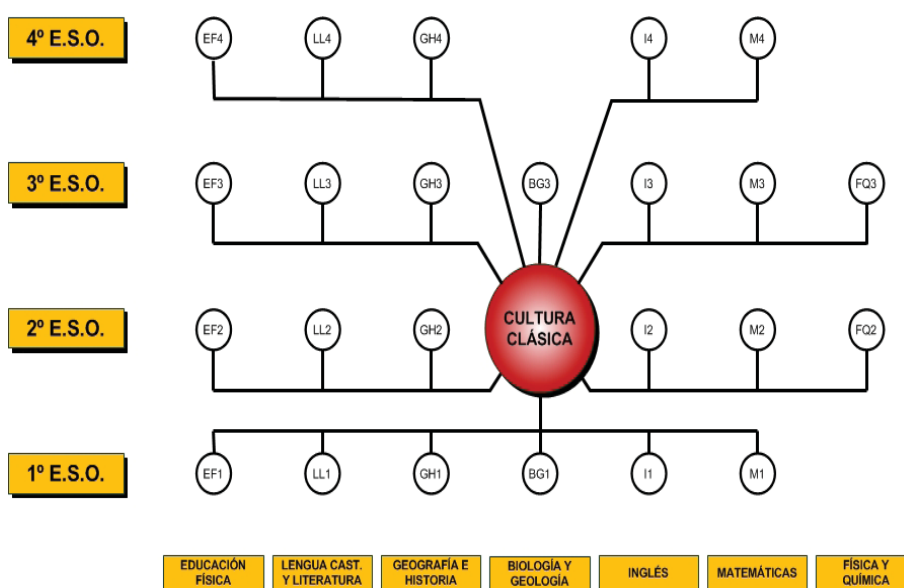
4º E.S.O.

EF4 LL4 GH4 I4 M4

3º E.S.O.

EF3 LL3 GH3 BG3 I3 M3 FQ3

2º E.S.O.

EF2 LL2 GH2 CULTURA CLÁSICA I2 M2 FQ2

1º E.S.O.

EF1 LL1 GH1 BG1 I1 M1

EDUCACIÓN FÍSICA
LENGUA CAST. Y LITERATURA
GEOGRAFÍA E HISTORIA
BIOLOGÍA Y GEOLOGÍA
INGLÉS
MATEMÁTICAS
FÍSICA Y QUÍMICA